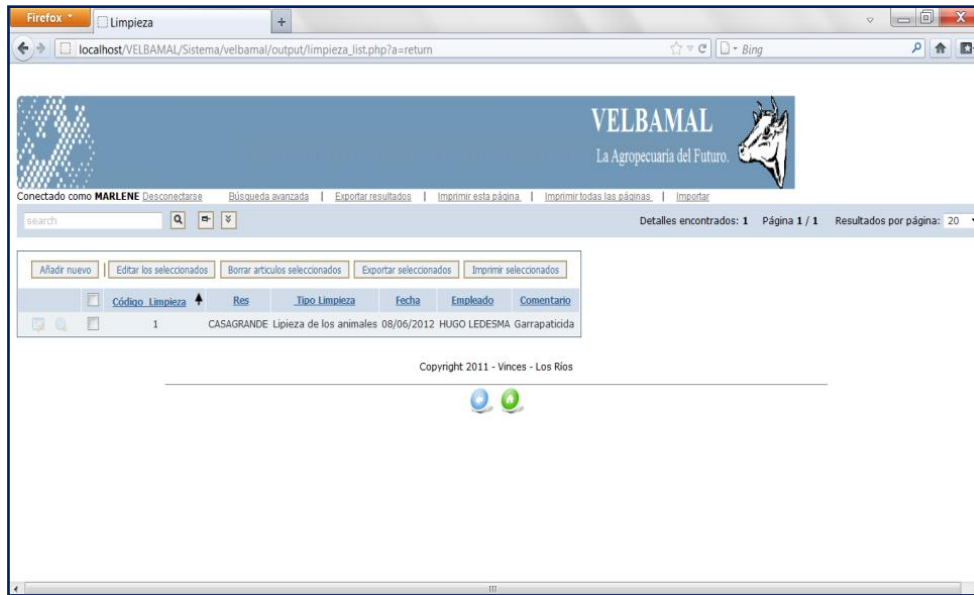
Firefox

Limpieza

+

localhost/VELBAMAL/Sistema/velbamal/output/limpieza_list.php?a=return

Bing

VELBAMAL

La Agropecuaria del Futuro.

Conectado como MARLENE Desconectarse

Búsqueda avanzada | Exportar resultados | Imprimir esta página | Imprimir todas las páginas | Importar

search

Detalles encontrados: 1 Página 1 / 1 Resultados por página: 20

Añadir nuevo | Editar los seleccionados | Borrar artículos seleccionados | Exportar seleccionados | Imprimir seleccionados

| Código Limpieza | Res | Tipo Limpieza | Fecha | Empleado | Comentario |
|---|---|---|---|---|---|
| 1 | CASAGRANDE | Lipieza de los animales | 08/06/2012 | HUGO LEDESMA | Garrapaticida |

Copyright 2011 - Vinces - Los Ríos